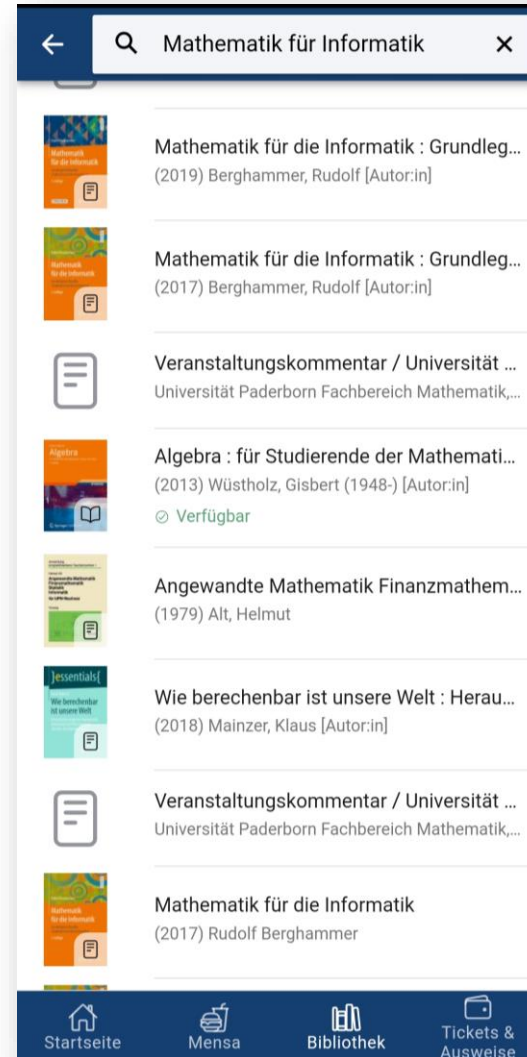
Mathematik für Informatik ×

Mathematik für die Informatik : Grundleg...
(2019) Berghammer, Rudolf [Autor:in]

Mathematik für die Informatik : Grundleg...
(2017) Berghammer, Rudolf [Autor:in]

Veranstaltungskommentar / Universität ...
Universität Paderborn Fachbereich Mathematik,...

Algebra : für Studierende der Mathemati...
(2013) Wüstholz, Gisbert (1948-) [Autor:in]
Verfügbar

Angewandte Mathematik Finanzmathem...
(1979) Alt, Helmut

Wie berechenbar ist unsere Welt : Herau...
(2018) Mainzer, Klaus [Autor:in]

Veranstaltungskommentar / Universität ...
Universität Paderborn Fachbereich Mathematik,...

Mathematik für die Informatik
(2017) Rudolf Berghammer

Startseite
Mensa
Bibliothek
Tickets & Ausweise